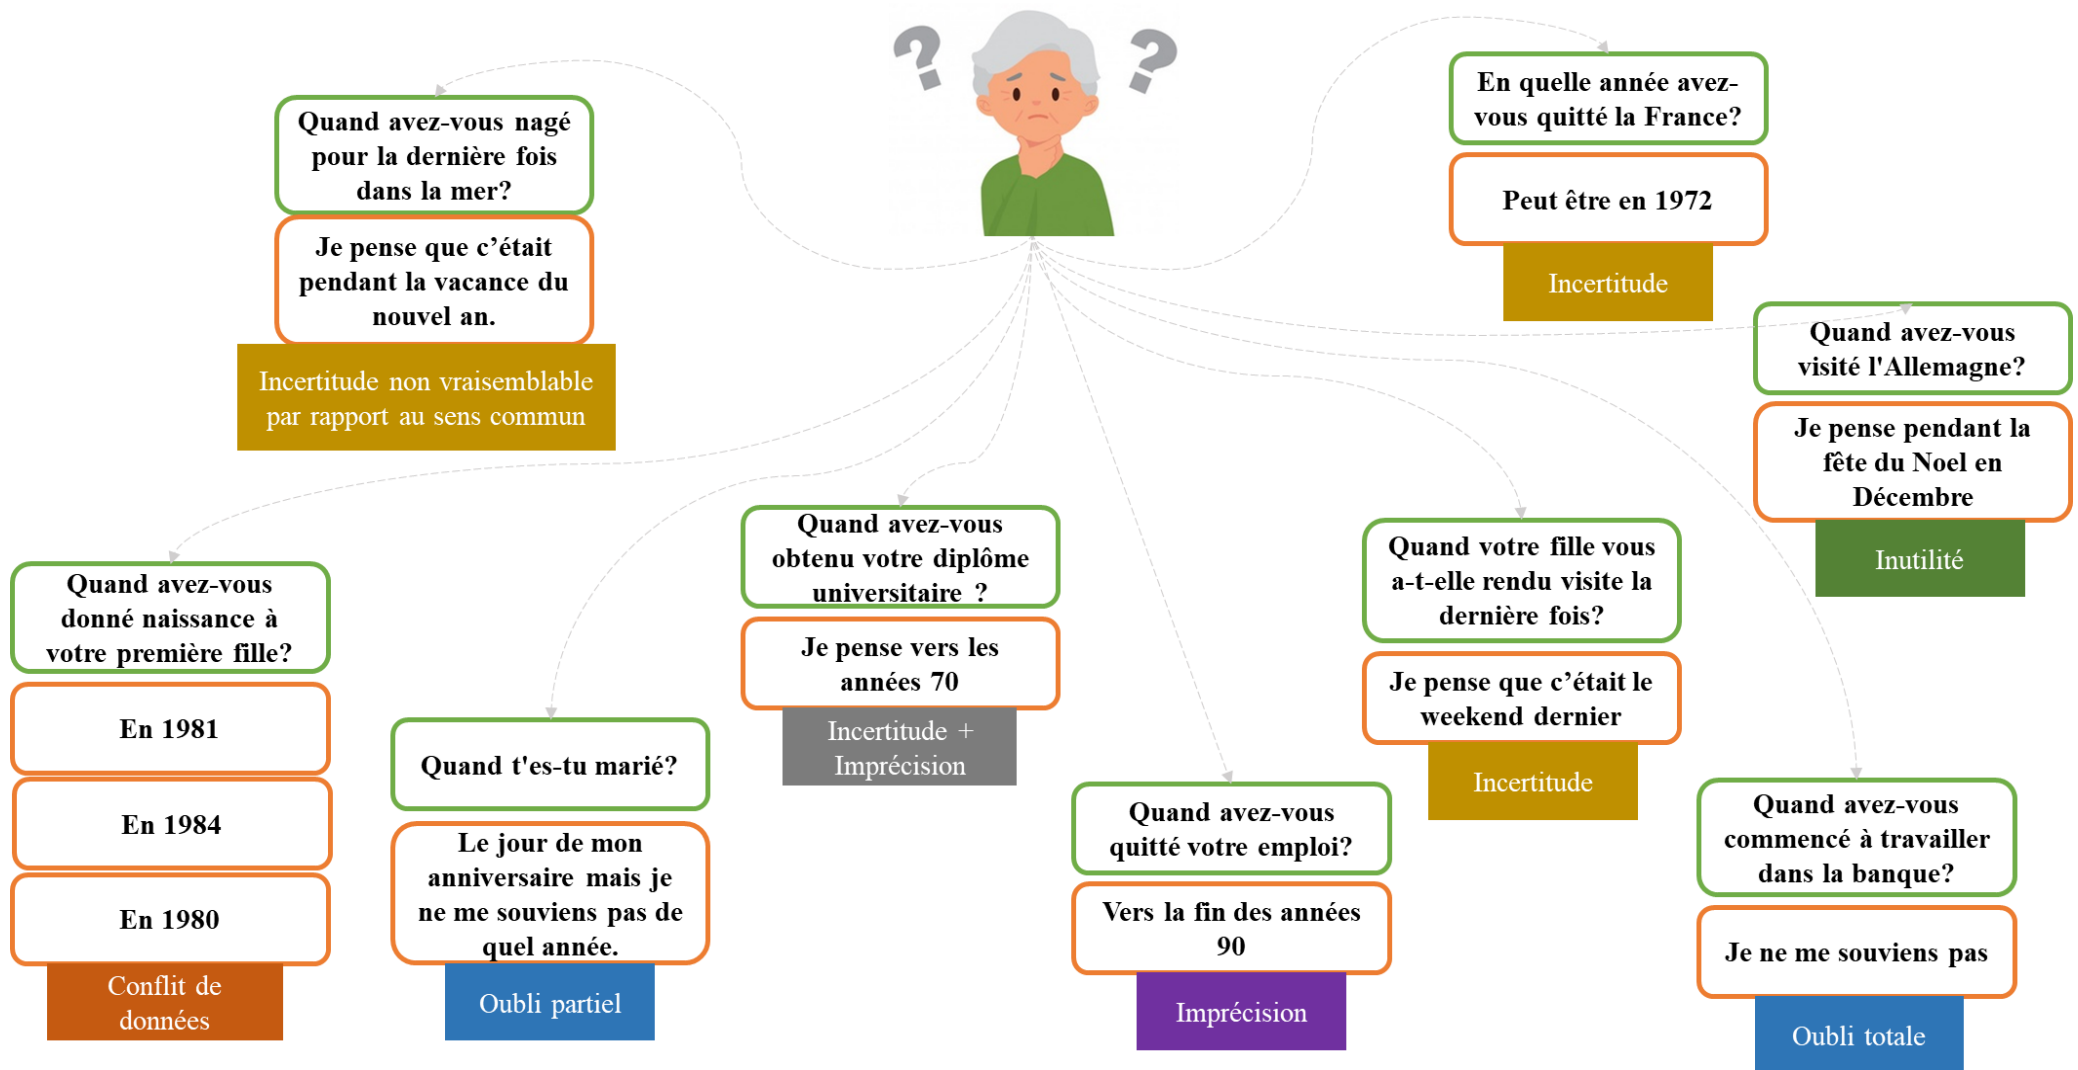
Quand avez-vous nagé pour la dernière fois dans la mer?

Je pense que c'était pendant la vacance du nouvel an.

Incertitude non vraisemblable par rapport au sens commun

En quelle année avez-vous quitté la France?

Peut être en 1972

Incertitude

Quand avez-vous visité l'Allemagne?

Je pense pendant la fête du Noel en Décembre

Inutilité

Quand avez-vous donné naissance à votre première fille?

En 1981

En 1984

En 1980

Conflit de données

Quand t'es-tu marié?

Le jour de mon anniversaire mais je ne me souviens pas de quel année.

Oubli partiel

Quand avez-vous obtenu votre diplôme universitaire ?

Je pense vers les années 70

Incertitude + Imprécision

Quand avez-vous quitté votre emploi?

Vers la fin des années 90

Imprécision

Quand votre fille vous a-t-elle rendu visite la dernière fois?

Je pense que c'était le weekend dernier

Incertitude

Quand avez-vous commencé à travailler dans la banque?

Je ne me souviens pas

Oubli totale